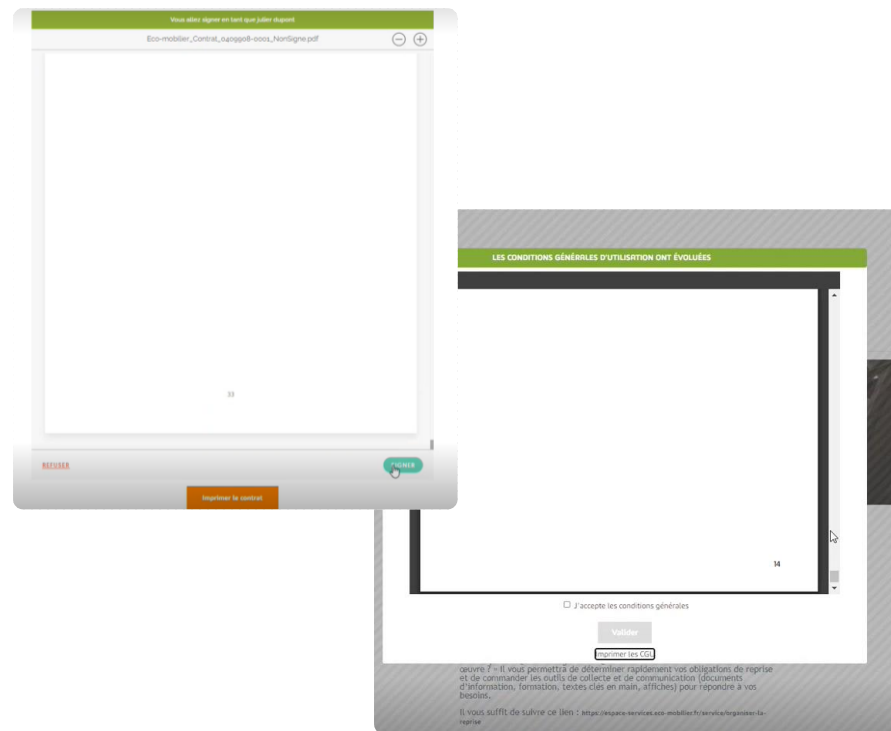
Vous allez signer en tant que julier dupont

Eco-mobilier_Contrat_04099908-0002_NonSigne.pdf

33

REFUSER

SIGNER

Imprimer le contrat

LES CONDITIONS GÉNÉRALES D'UTILISATION ONT ÉVOLUÉES

14

J'accepte les conditions générales

Valider

Imprimer les CGU

œuvre ? – Il vous permettra de déterminer rapidement vos obligations de reprise et de commander les outils de collecte et de communication (documents d'information, formation, textes clés en main, affiches) pour répondre à vos besoins.

Il vous suffit de suivre ce lien : https://espace-services.eco-mobilier.fr/service/organiser-la-reprise